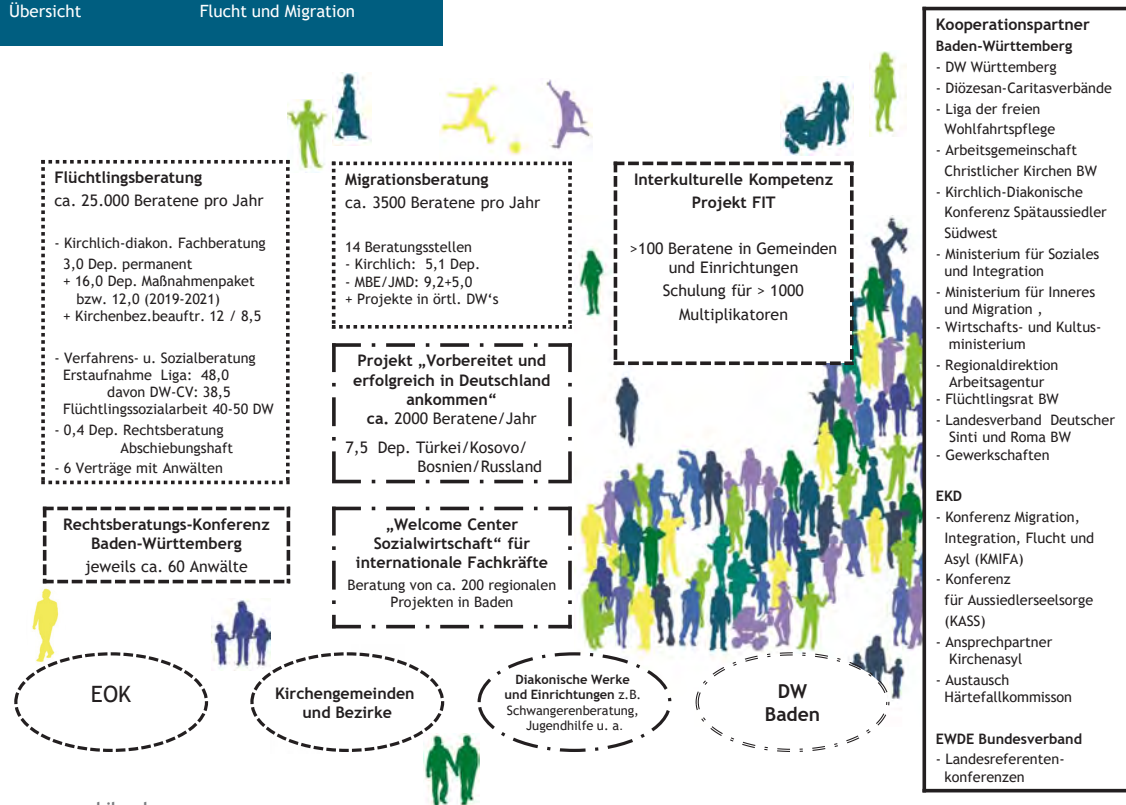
Übersicht Flucht und Migration

Flüchtlingsberatung
ca. 25.000 Beratene pro Jahr

- Kirchlich-diakon. Fachberatung
3,0 Dep. permanent
+ 16,0 Dep. Maßnahmenpaket bzw. 12,0 (2019-2021)
+ Kirchenbez.beauftr. 12 / 8,5

- Verfahrens- u. Sozialberatung Erstaufnahme Liga: 48,0
davon DW-CV: 38,5
Flüchtlingssozialarbeit 40-50 DW
- 0,4 Dep. Rechtsberatung Abschiebungshaft
- 6 Verträge mit Anwälten

Rechtsberatungs-Konferenz Baden-Württemberg
jeweils ca. 60 Anwälte

Migrationsberatung
ca. 3500 Beratene pro Jahr

14 Beratungsstellen
- Kirchlich: 5,1 Dep.
- MBE/JMD: 9,2+5,0
+ Projekte in örtl. DW's

Projekt „Vorbereitet und erfolgreich in Deutschland ankommen"
ca. 2000 Beratene/Jahr

7,5 Dep. Türkei/Kosovo/Bosnien/Russland

„Welcome Center Sozialwirtschaft" für internationale Fachkräfte
Beratung von ca. 200 regionalen Projekten in Baden

Interkulturelle Kompetenz
Projekt FIT

>100 Beratene in Gemeinden und Einrichtungen
Schulung für > 1000 Multiplikatoren

EOK

Kirchengemeinden und Bezirke

Diakonische Werke und Einrichtungen z.B. Schwangerenberatung, Jugendhilfe u. a.

DW Baden

Kooperationspartner Baden-Württemberg
- DW Württemberg
- Diözesan-Caritasverbände
- Liga der freien Wohlfahrtspflege
- Arbeitsgemeinschaft Christlicher Kirchen BW
- Kirchlich-Diakonische Konferenz Spätaussiedler Südwest
- Ministerium für Soziales und Integration
- Ministerium für Inneres und Migration ,
- Wirtschafts- und Kultusministerium
- Regionaldirektion Arbeitsagentur
- Flüchtlingsrat BW
- Landesverband Deutscher Sinti und Roma BW
- Gewerkschaften

EKD
- Konferenz Migration, Integration, Flucht und Asyl (KMIFA)
- Konferenz für Aussiedlerseelsorge (KASS)
- Ansprechpartner Kirchenasyl
- Austausch Härtefallkommisson

EWDE Bundesverband
- Landesreferentenkonferenzen